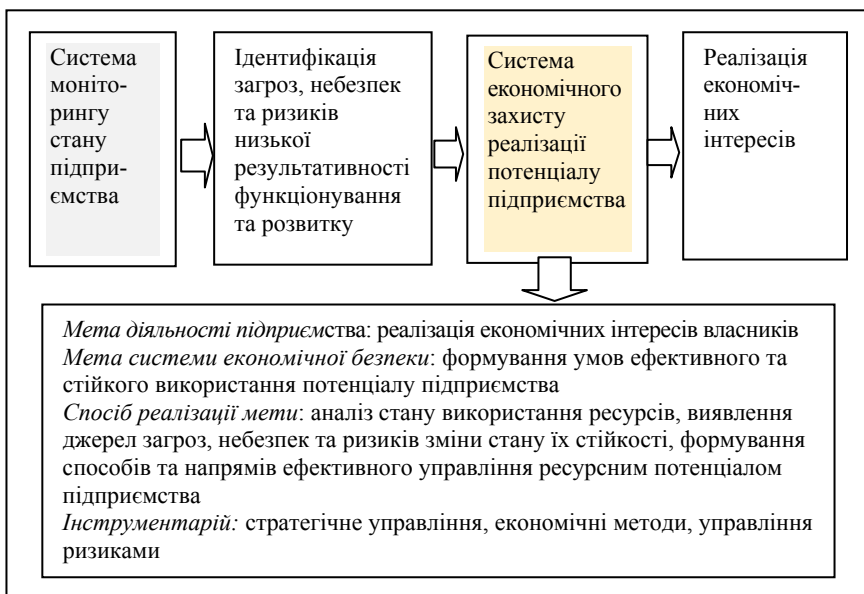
Система моніторингу стану підприємства

Ідентифікація загроз, небезпек та ризиків низької результативності функціонування та розвитку

Система економічного захисту реалізації потенціалу підприємства

Реалізація економічних інтересів

*Мета діяльності підприємства*: реалізація економічних інтересів власників
*Мета системи економічної безпеки*: формування умов ефективного та стійкого використання потенціалу підприємства
*Спосіб реалізації мети*: аналіз стану використання ресурсів, виявлення джерел загроз, небезпек та ризиків зміни стану їх стійкості, формування способів та напрямів ефективного управління ресурсним потенціалом підприємства
*Інструментарій:* стратегічне управління, економічні методи, управління ризиками